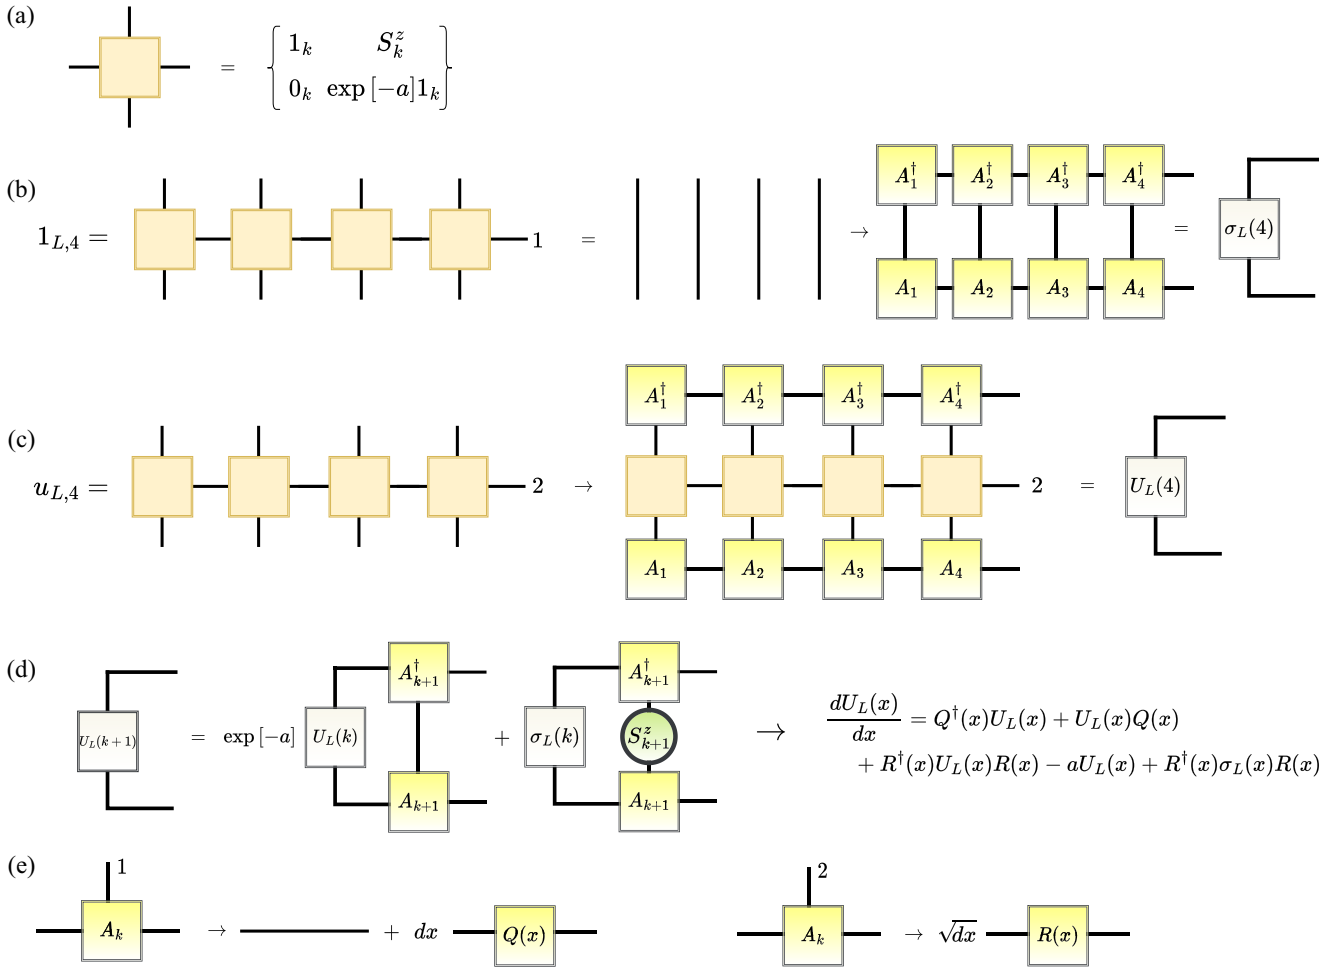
(a)

$= \begin{Bmatrix} 1_k & S_k^z \\ 0_k & \exp[-a]1_k \end{Bmatrix}$

(b)

$1_{L,4} =$ 1 $=$ $\rightarrow$

$A_1^\dagger$ $A_2^\dagger$ $A_3^\dagger$ $A_4^\dagger$

$A_1$ $A_2$ $A_3$ $A_4$

$=$ $\sigma_L(4)$

(c)

$u_{L,4} =$ 2 $\rightarrow$

$A_1^\dagger$ $A_2^\dagger$ $A_3^\dagger$ $A_4^\dagger$

2 $=$ $U_L(4)$

$A_1$ $A_2$ $A_3$ $A_4$

(d)

$U_L(k+1)$ $=$ $\exp[-a]$ $U_L(k)$ $A_{k+1}^\dagger$ $A_{k+1}$ $+$ $\sigma_L(k)$ $A_{k+1}^\dagger$ $S_{k+1}^z$ $A_{k+1}$ $\rightarrow$

$\frac{dU_L(x)}{dx} = Q^\dagger(x)U_L(x) + U_L(x)Q(x)$
$+ R^\dagger(x)U_L(x)R(x) - aU_L(x) + R^\dagger(x)\sigma_L(x)R(x)$

(e)

1 $A_k$ $\rightarrow$ $+$ $dx$ $Q(x)$

2 $A_k$ $\rightarrow$ $\sqrt{dx}$ $R(x)$